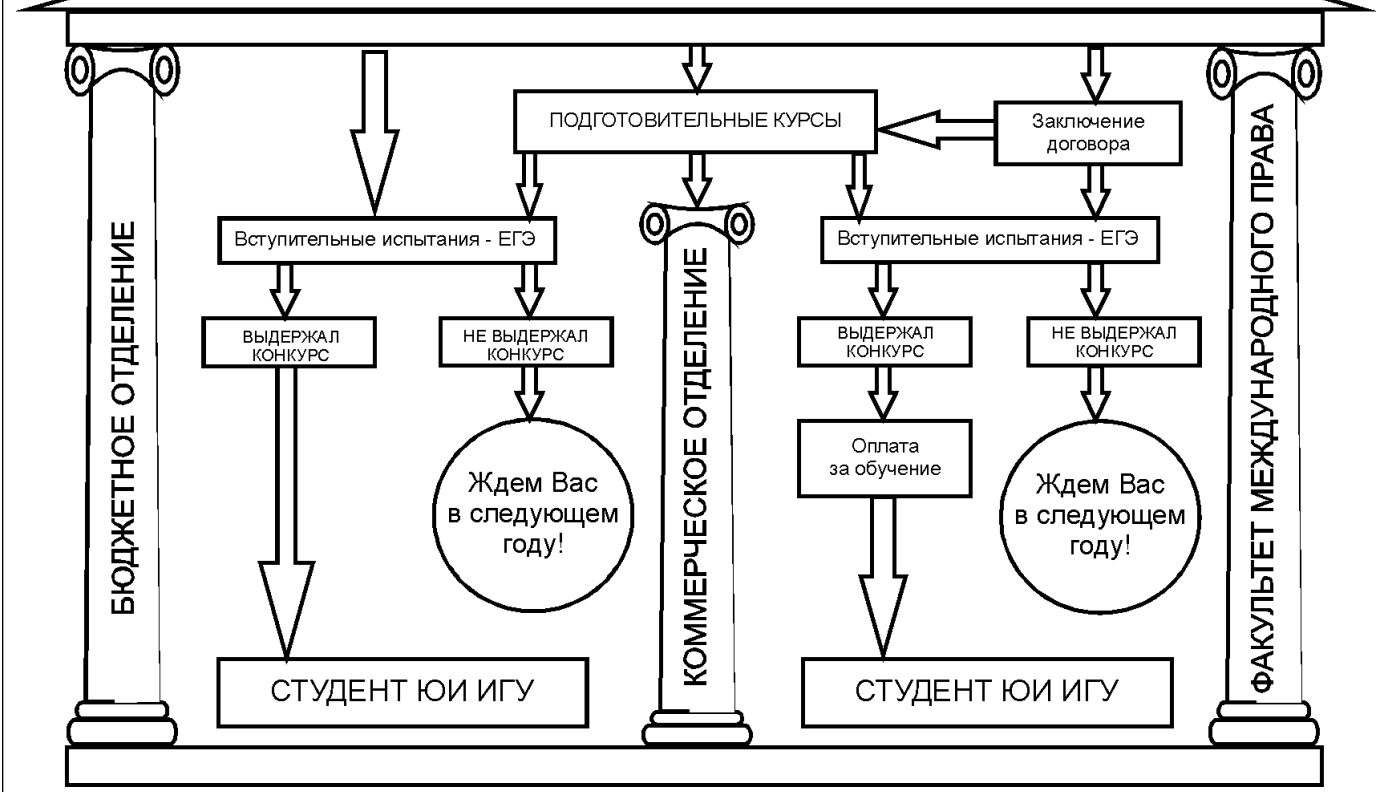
БЮДЖЕТНОЕ ОТДЕЛЕНИЕ

ПОДГОТОВИТЕЛЬНЫЕ КУРСЫ

Заключение договора

Вступительные испытания - ЕГЭ

ВЫДЕРЖАЛ КОНКУРС

НЕ ВЫДЕРЖАЛ КОНКУРС

Ждем Вас в следующем году!

СТУДЕНТ ЮИ ИГУ

КОММЕРЧЕСКОЕ ОТДЕЛЕНИЕ

Вступительные испытания - ЕГЭ

ВЫДЕРЖАЛ КОНКУРС

НЕ ВЫДЕРЖАЛ КОНКУРС

Оплата за обучение

Ждем Вас в следующем году!

СТУДЕНТ ЮИ ИГУ

ФАКУЛЬТЕТ МЕЖДУНАРОДНОГО ПРАВА